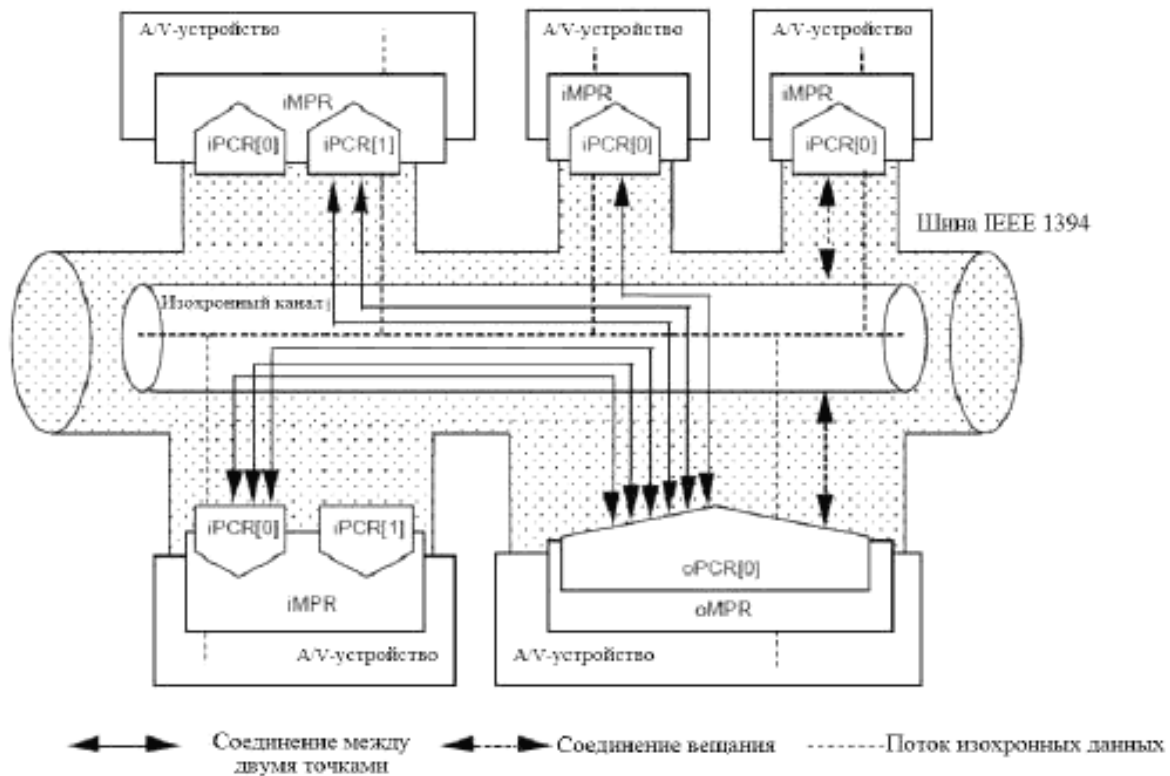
A/V-устройство

iMPR

iPCR[0]

iPCR[1]

A/V-устройство

iMPR

iPCR[0]

A/V-устройство

iMPR

iPCR[0]

Шина IEEE 1394

Изохронный канал

iPCR[0]

iPCR[1]

iMPR

A/V-устройство

oPCR[0]

oMPR

A/V-устройство

Соединение между двумя точками

Соединение вещания

Поток изохронных данных